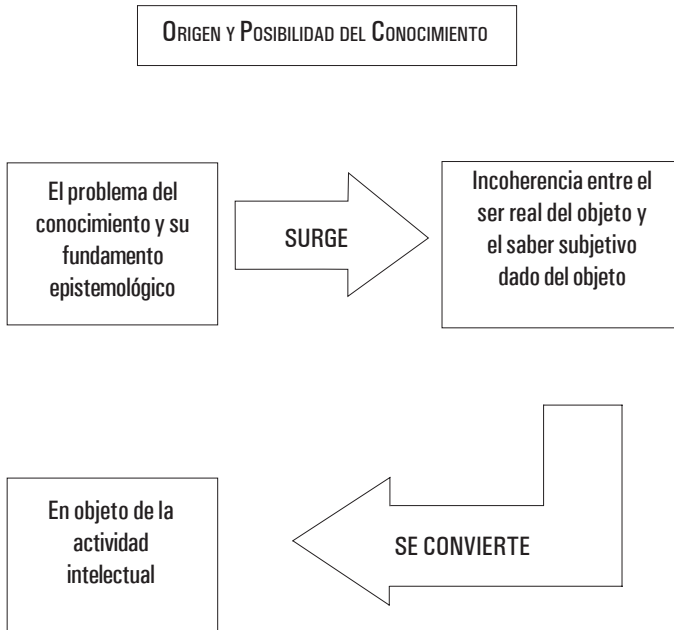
Origen y Posibilidad del Conocimiento

El problema del conocimiento y su fundamento epistemológico

SURGE

Incoherencia entre el ser real del objeto y el saber subjetivo dado del objeto

SE CONVIERTE

En objeto de la actividad intelectual